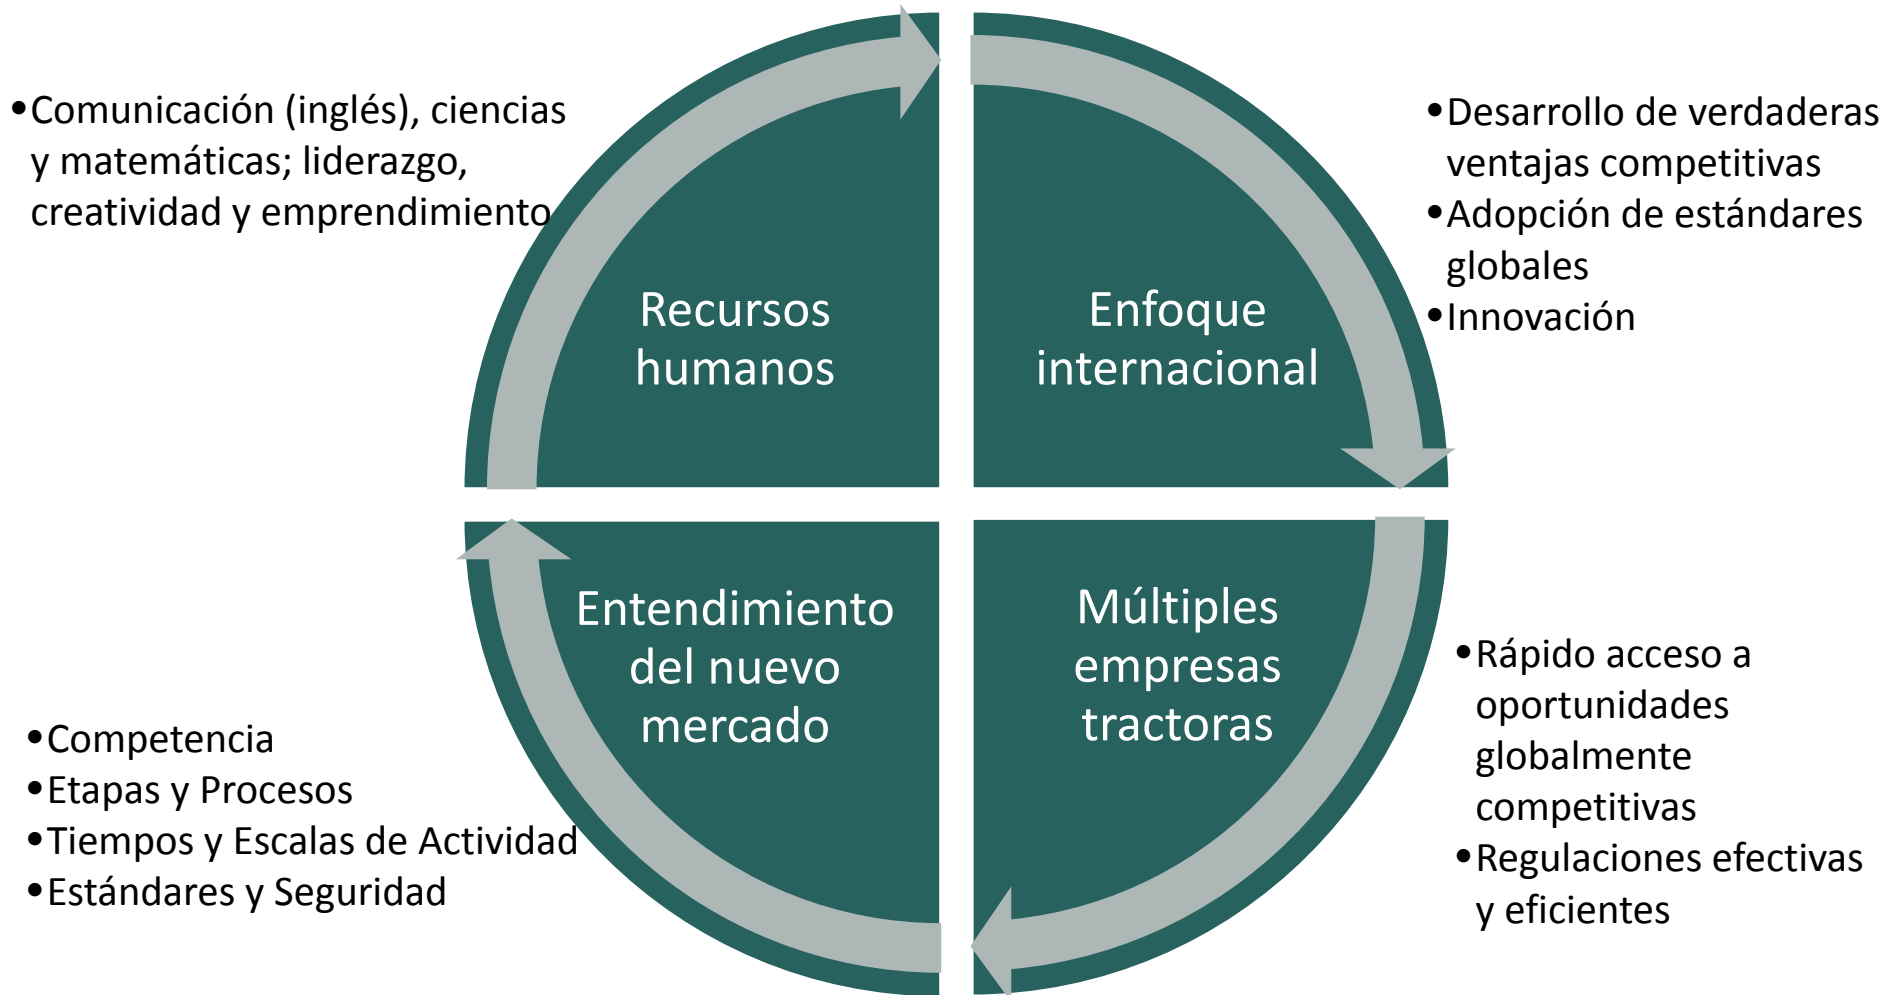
•Comunicación (inglés), ciencias y matemáticas; liderazgo, creatividad y emprendimiento

Recursos humanos

Enfoque internacional

•Desarrollo de verdaderas ventajas competitivas
•Adopción de estándares globales
•Innovación

Entendimiento del nuevo mercado

Múltiples empresas tractoras

•Competencia
•Etapas y Procesos
•Tiempos y Escalas de Actividad
•Estándares y Seguridad

•Rápido acceso a oportunidades globalmente competitivas
•Regulaciones efectivas y eficientes